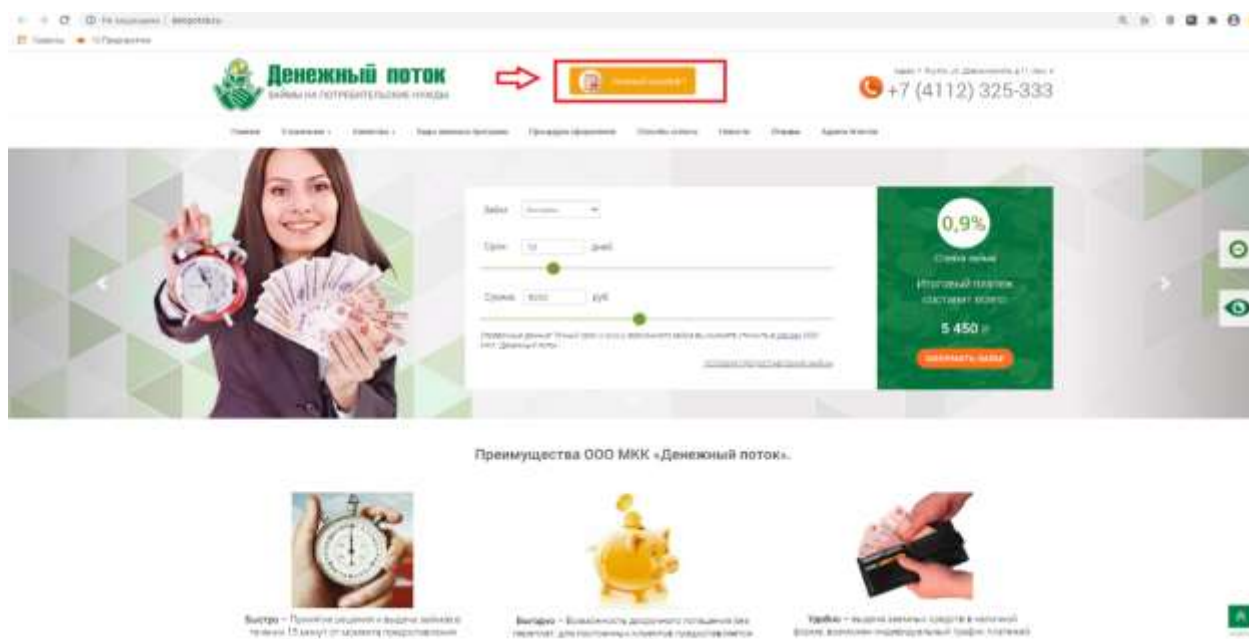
Денежный поток
ЗАЙМЫ НА ПОТРЕБИТЕЛЬСКИЕ НУЖДЫ

+7 (4112) 325-333

Займ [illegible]
Срок 10 дней
Сумма 5000 руб

0,9%
Ставка в день
Итоговый платеж составит всего:
5 450 ₽
ОФОРМИТЬ ЗАЙМ

Преимущества ООО МКК «Денежный поток».

Быстро – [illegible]

Выгодно – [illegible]

Удобно – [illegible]